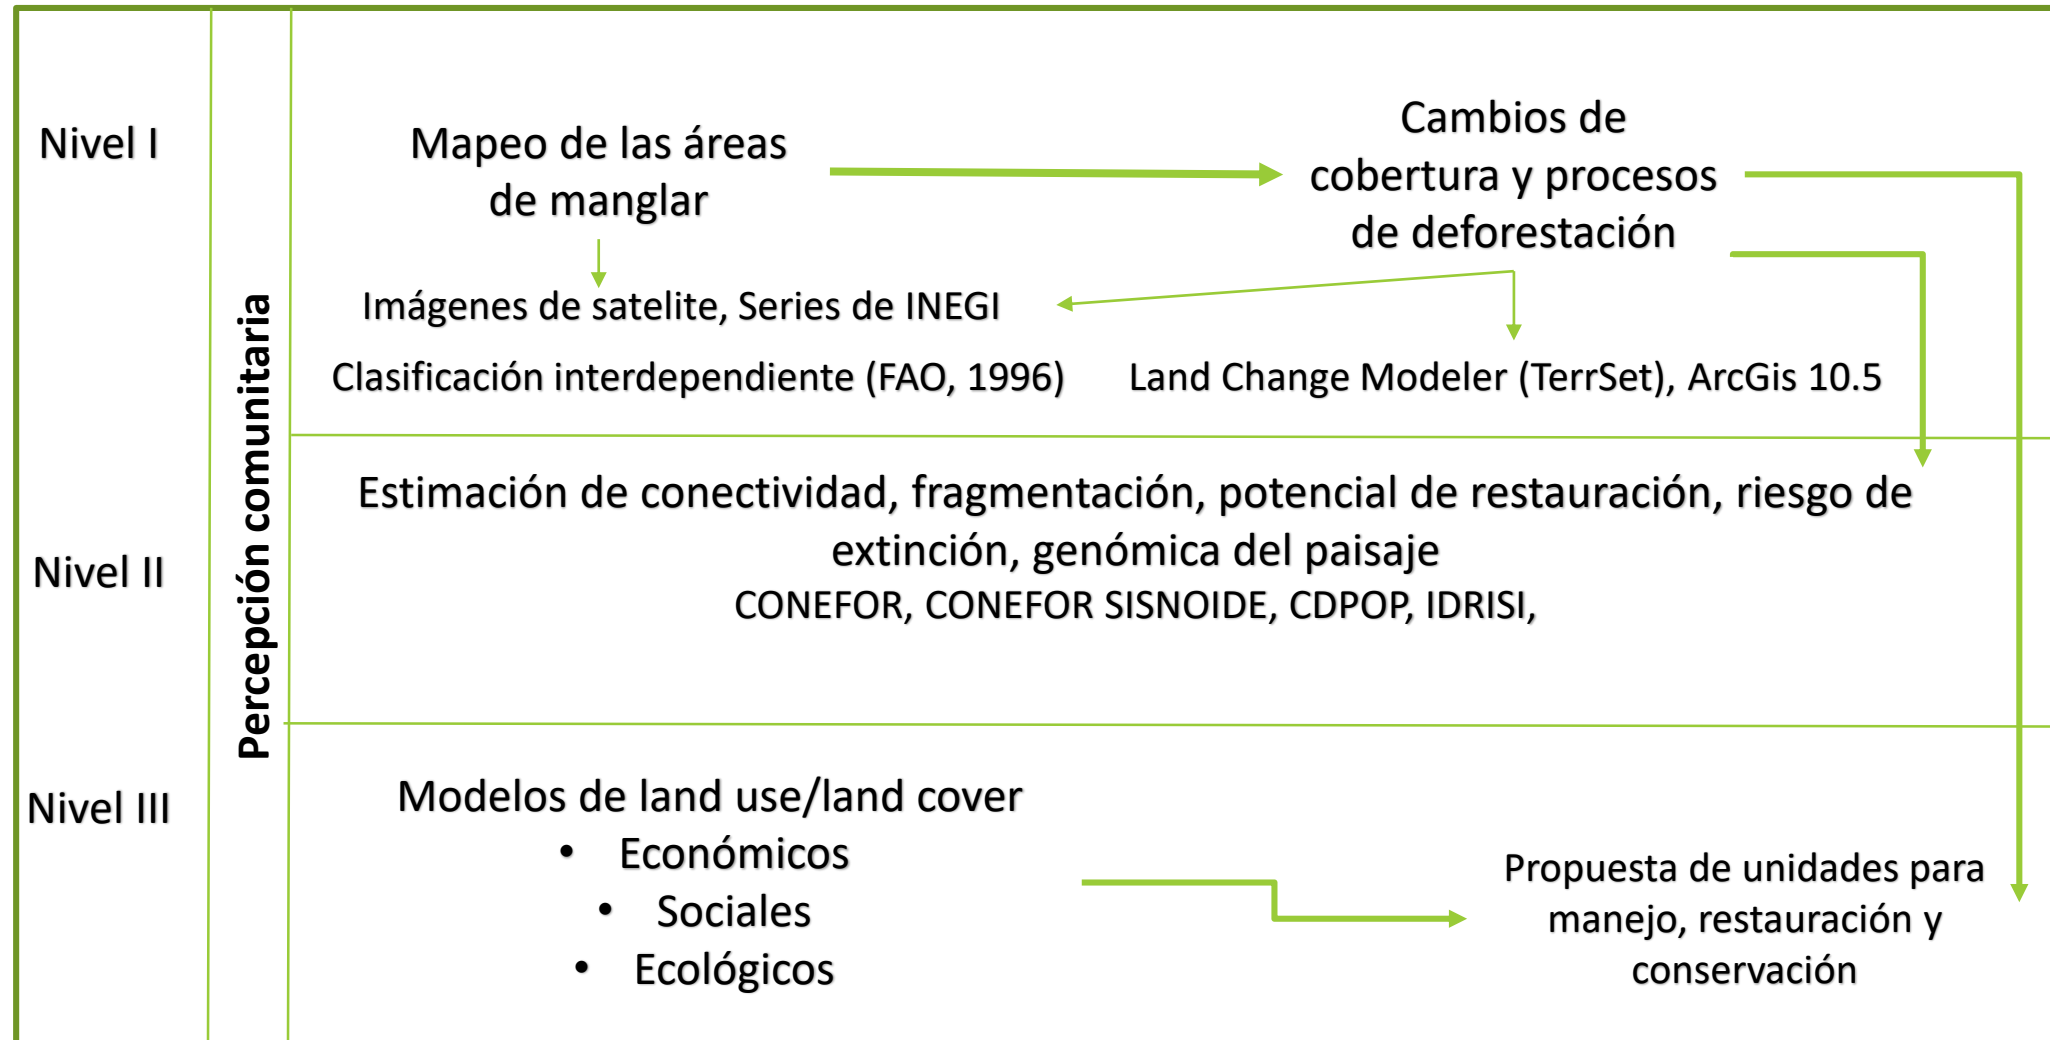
Nivel I

Percepción comunitaria

Mapeo de las áreas de manglar

Cambios de cobertura y procesos de deforestación

Imágenes de satelite, Series de INEGI

Clasificación interdependiente (FAO, 1996)

Land Change Modeler (TerrSet), ArcGis 10.5

Nivel II

Estimación de conectividad, fragmentación, potencial de restauración, riesgo de extinción, genómica del paisaje
CONEFOR, CONEFOR SISNOIDE, CDPOP, IDRISI,

Nivel III

Modelos de land use/land cover
• Económicos
• Sociales
• Ecológicos

Propuesta de unidades para manejo, restauración y conservación